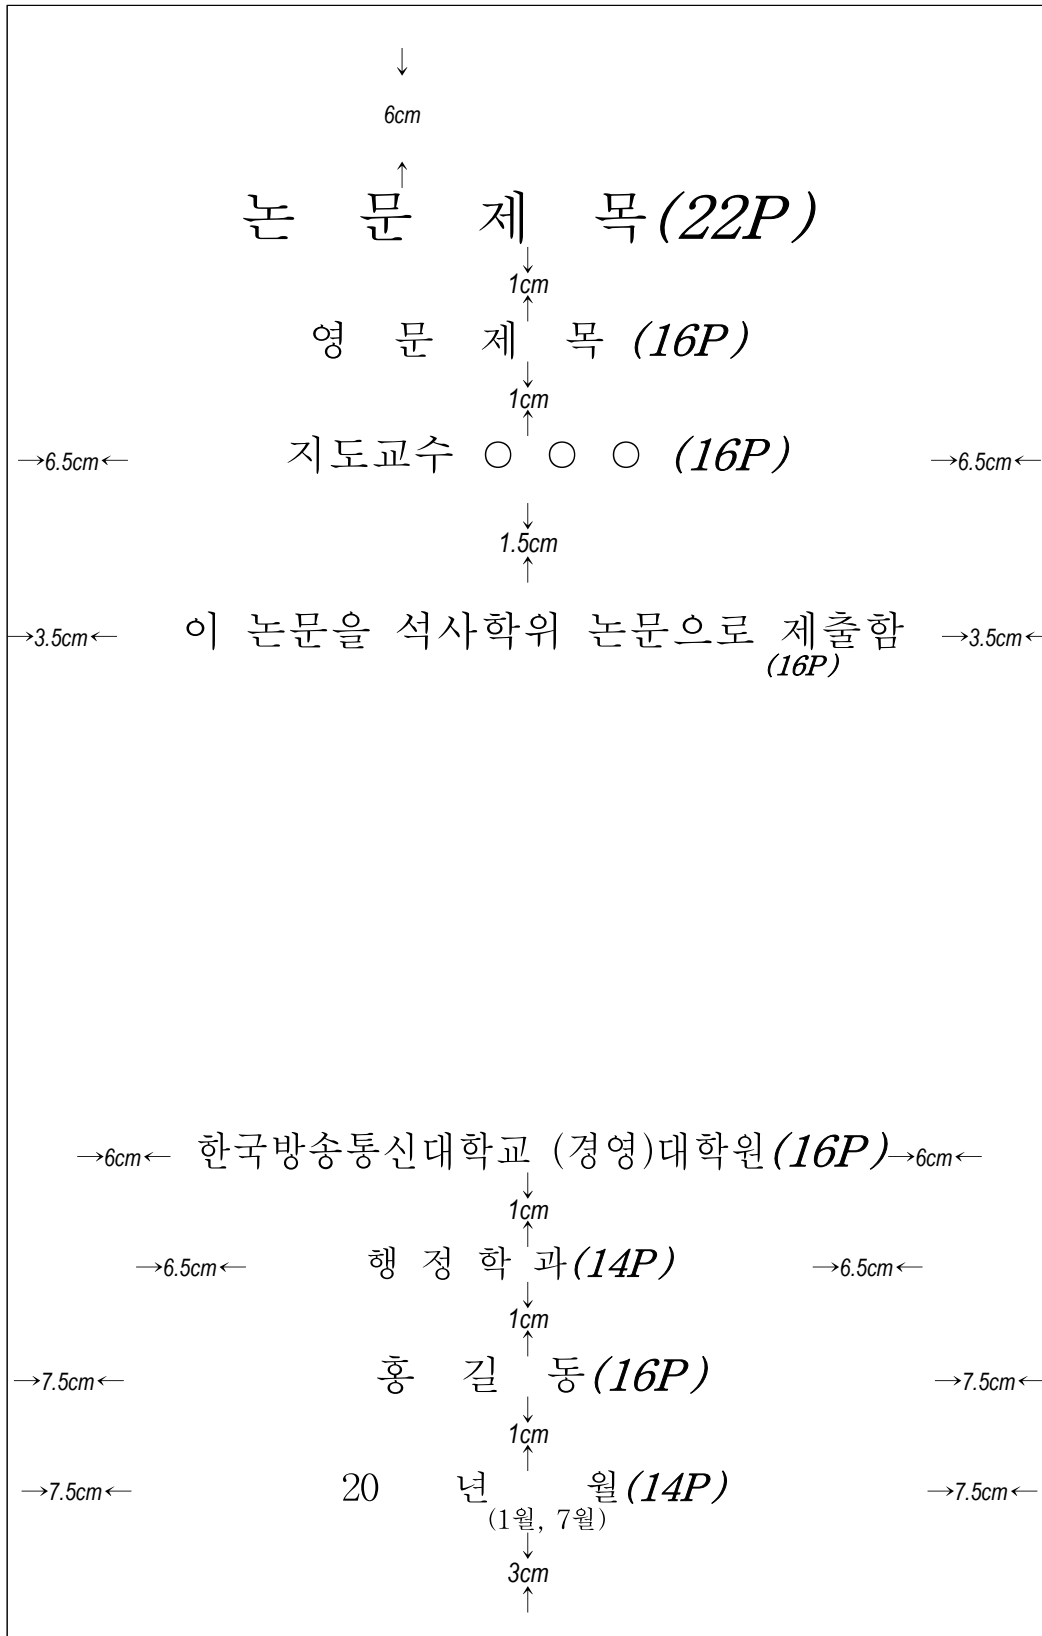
↓
6cm
↑
논 문 제 목(22P)
↓
1cm
↑
영 문 제 목 (16P)
↓
1cm
↑
→6.5cm← 지도교수 ○ ○ ○ (16P) →6.5cm←
↓
1.5cm
↑
→3.5cm← 이 논문을 석사학위 논문으로 제출함 →3.5cm←
(16P)

→6cm← 한국방송통신대학교 (경영)대학원(16P)→6cm←
↓
1cm
↑
→6.5cm← 행 정 학 과(14P) →6.5cm←
↓
1cm
↑
→7.5cm← 홍 길 동(16P) →7.5cm←
↓
1cm
↑
→7.5cm← 20 년 월(14P) →7.5cm←
(1월, 7월)
↓
3cm
↑